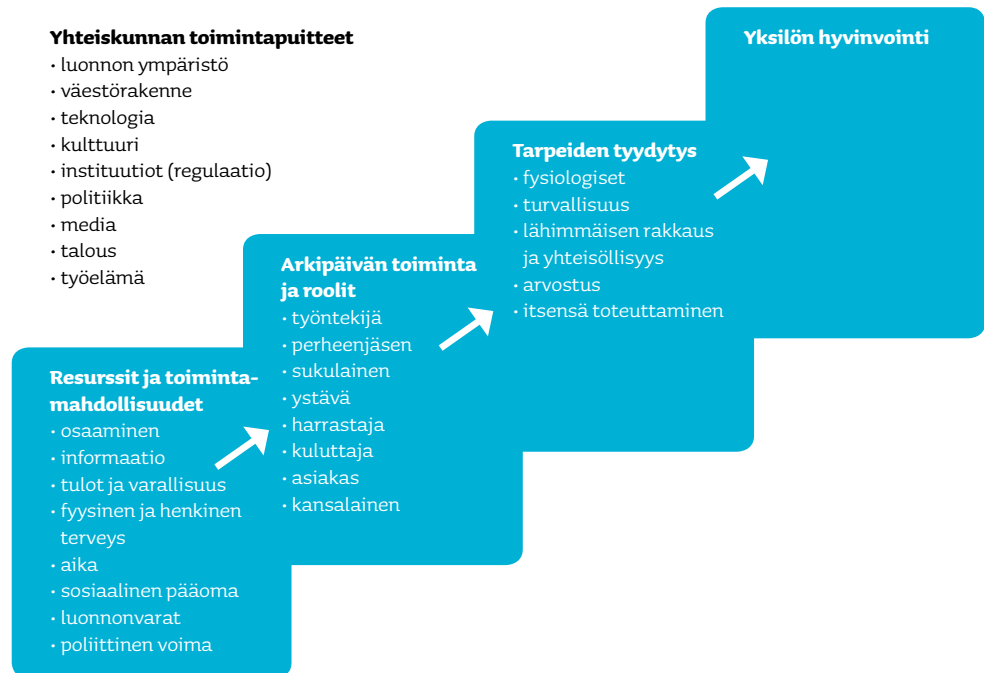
**Yhteiskunnan toimintapuitteet**
• luonnon ympäristö
• väestörakenne
• teknologia
• kulttuuri
• instituutiot (regulaatio)
• politiikka
• media
• talous
• työelämä

**Resurssit ja toimintamahdollisuudet**
• osaaminen
• informaatio
• tulot ja varallisuus
• fyysinen ja henkinen terveys
• aika
• sosiaalinen pääoma
• luonnonvarat
• poliittinen voima

**Arkipäivän toiminta ja roolit**
• työntekijä
• perheenjäsen
• sukulainen
• ystävä
• harrastaja
• kuluttaja
• asiakas
• kansalainen

**Tarpeiden tyydytys**
• fysiologiset
• turvallisuus
• lähimmäisen rakkaus ja yhteisöllisyys
• arvostus
• itsensä toteuttaminen

**Yksilön hyvinvointi**